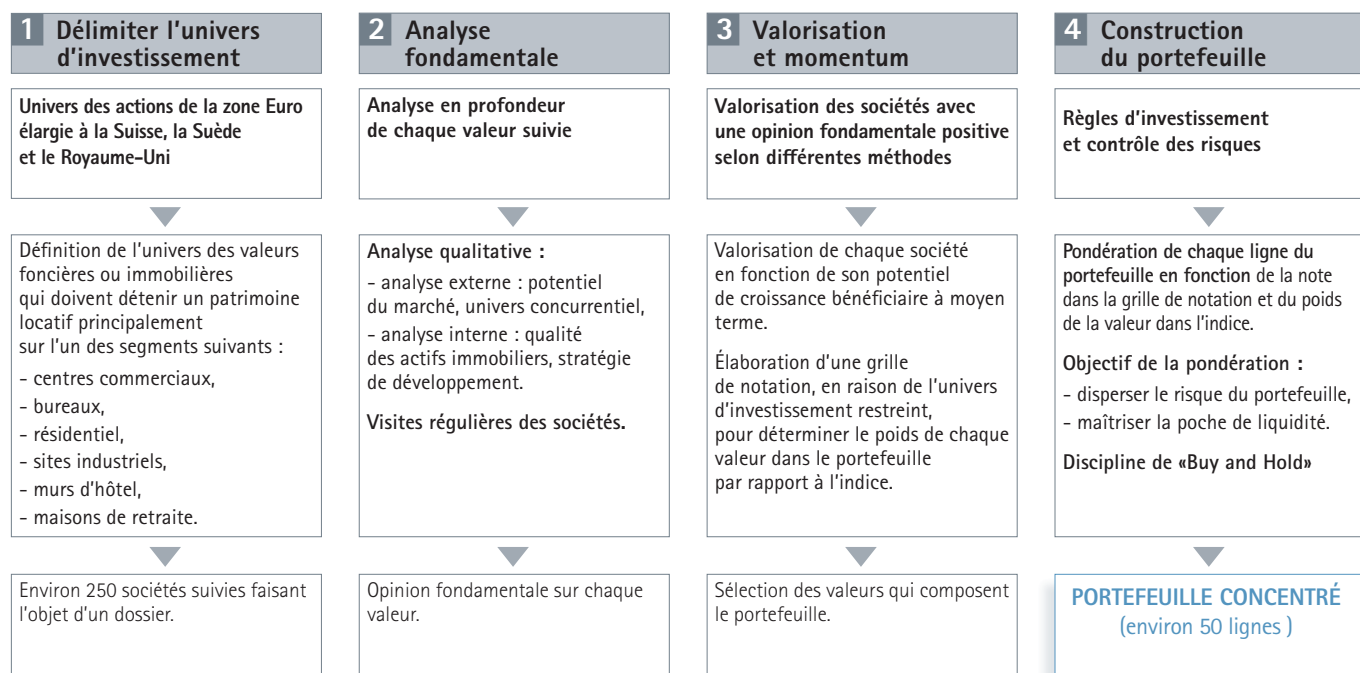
1 Délimiter l'univers d'investissement

Univers des actions de la zone Euro élargie à la Suisse, la Suède et le Royaume-Uni

Définition de l'univers des valeurs foncières ou immobilières qui doivent détenir un patrimoine locatif principalement sur l'un des segments suivants :
- centres commerciaux,
- bureaux,
- résidentiel,
- sites industriels,
- murs d'hôtel,
- maisons de retraite.

Environ 250 sociétés suivies faisant l'objet d'un dossier.

2 Analyse fondamentale

Analyse en profondeur de chaque valeur suivie

Analyse qualitative :
- analyse externe : potentiel du marché, univers concurrentiel,
- analyse interne : qualité des actifs immobiliers, stratégie de développement.

Visites régulières des sociétés.

Opinion fondamentale sur chaque valeur.

3 Valorisation et momentum

Valorisation des sociétés avec une opinion fondamentale positive selon différentes méthodes

Valorisation de chaque société en fonction de son potentiel de croissance bénéficiaire à moyen terme.

Élaboration d'une grille de notation, en raison de l'univers d'investissement restreint, pour déterminer le poids de chaque valeur dans le portefeuille par rapport à l'indice.

Sélection des valeurs qui composent le portefeuille.

4 Construction du portefeuille

Règles d'investissement et contrôle des risques

Pondération de chaque ligne du portefeuille en fonction de la note dans la grille de notation et du poids de la valeur dans l'indice.

Objectif de la pondération :
- disperser le risque du portefeuille,
- maîtriser la poche de liquidité.

Discipline de «Buy and Hold»

PORTEFEUILLE CONCENTRÉ (environ 50 lignes )